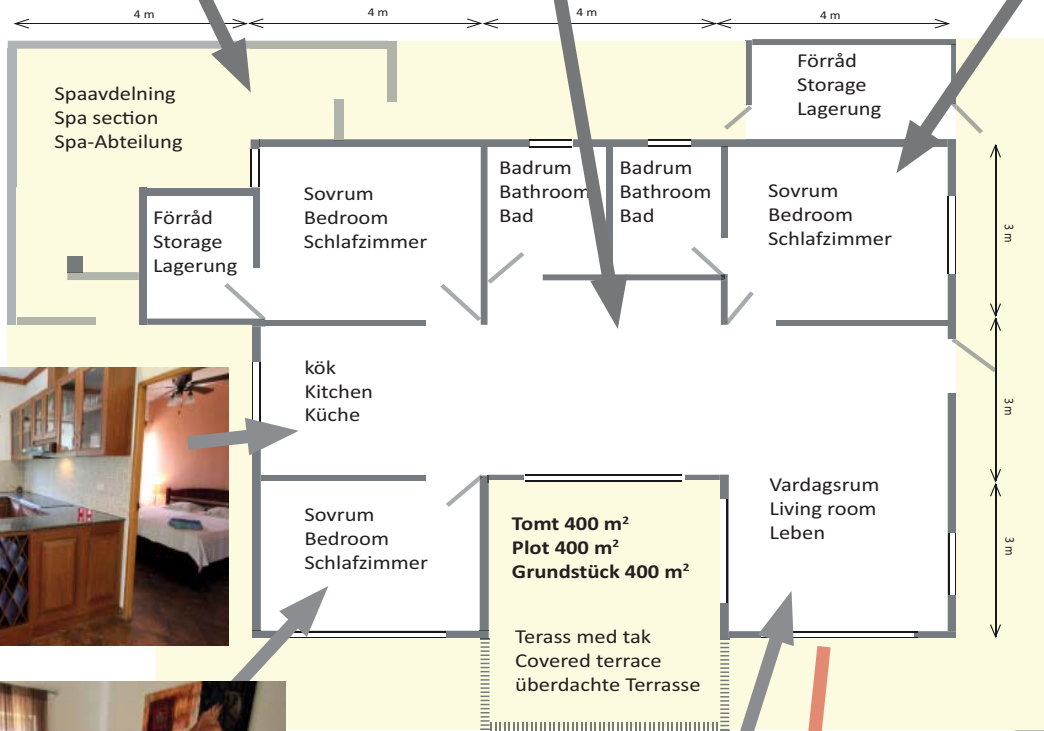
4 m
4 m
4 m
4 m

Spaavdelning
Spa section
Spa-Abteilung

Förråd
Storage
Lagerung

Förråd
Storage
Lagerung

Sovrum
Bedroom
Schlafzimmer

Badrum
Bathroom
Bad

Badrum
Bathroom
Bad

Sovrum
Bedroom
Schlafzimmer

3 m

kök
Kitchen
Küche

3 m

Sovrum
Bedroom
Schlafzimmer

**Tomt 400 m²**
**Plot 400 m²**
**Grundstück 400 m²**

Vardagsrum
Living room
Leben

3 m

Terass med tak
Covered terrace
überdachte Terrasse